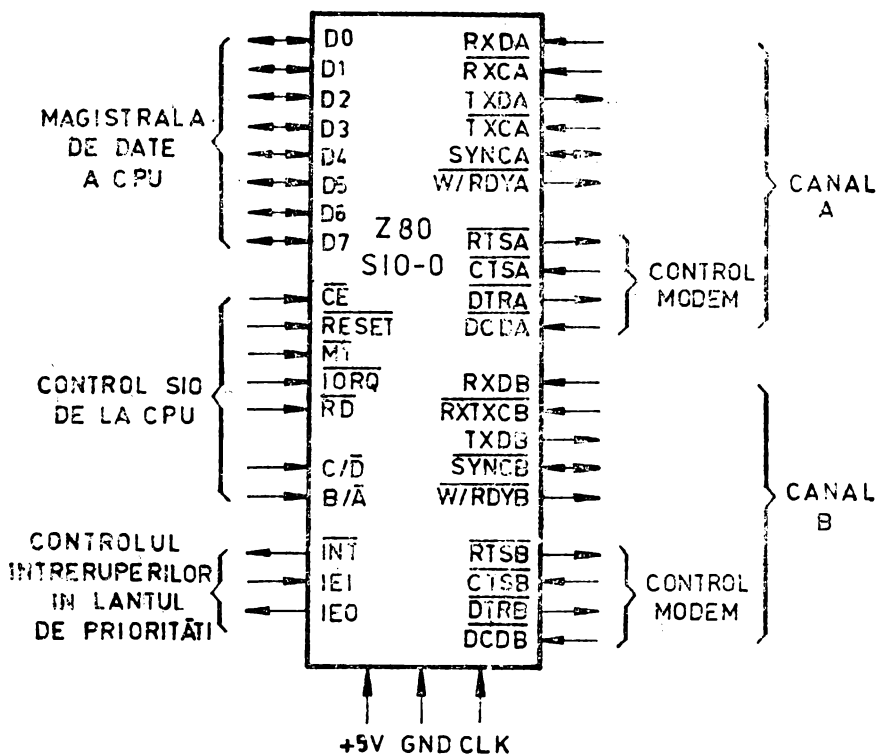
MAGISTRALA DE DATE A CPU

D0
D1
D2
D3
D4
D5
D6
D7

Z80
SIO-0

$\overline{CE}$
$\overline{RESET}$
$\overline{M1}$
$\overline{IORQ}$
$\overline{RD}$
C/$\overline{D}$
B/$\overline{A}$

CONTROL SIO DE LA CPU

CONTROLUL INTRERUPERILOR IN LANTUL DE PRIORITATI

$\overline{INT}$
IEI
IEO

RXDA
$\overline{RXCA}$
TXDA
$\overline{TXCA}$
$\overline{SYNCA}$
$\overline{W/RDYA}$
$\overline{RTSA}$
$\overline{CTSA}$
$\overline{DTRA}$
$\overline{DCDA}$

CANAL A

CONTROL MODEM

RXDB
$\overline{RXTXCB}$
TXDB
$\overline{SYNCB}$
$\overline{W/RDYB}$
$\overline{RTSB}$
$\overline{CTSB}$
$\overline{DTRB}$
$\overline{DCDB}$

CANAL B

CONTROL MODEM

+5V GND CLK